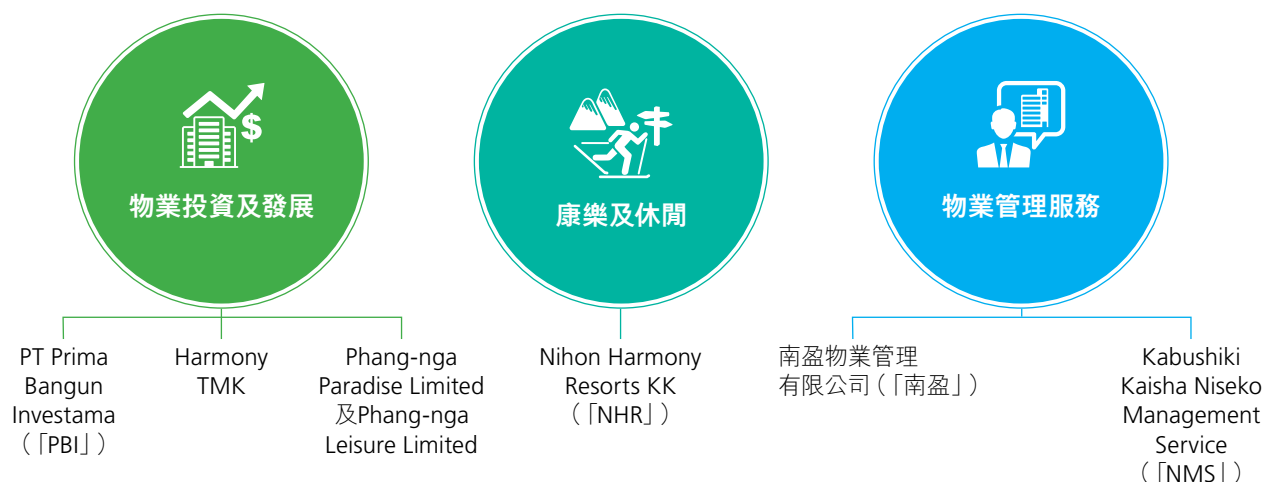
$

物業投資及發展

康樂及休閒

物業管理服務

PT Prima Bangun Investama (「PBI」)

Harmony TMK

Phang-nga Paradise Limited 及Phang-nga Leisure Limited

Nihon Harmony Resorts KK (「NHR」)

南盈物業管理有限公司(「南盈」)

Kabushiki Kaisha Niseko Management Service (「NMS」)